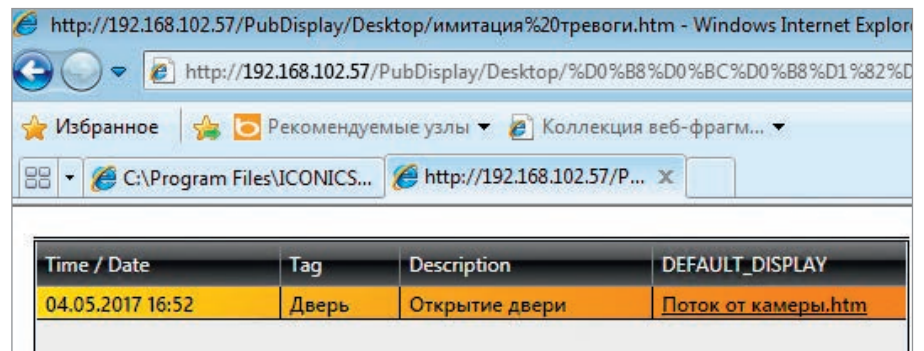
http://192.168.102.57/PubDisplay/Desktop/имитация%20тревоги.htm - Windows Internet Explor

http://192.168.102.57/PubDisplay/Desktop/%D0%B8%D0%BC%D0%B8%D1%82%D

Избранное | Рекомендуемые узлы ▾ Коллекция веб-фрагм... ▾

C:\Program Files\ICONICS... | http://192.168.102.57/P... ×

| Time / Date | Tag | Description | DEFAULT_DISPLAY |
|---|---|---|---|
| 04.05.2017 16:52 | Дверь | Открытие двери | Поток от камеры.htm |